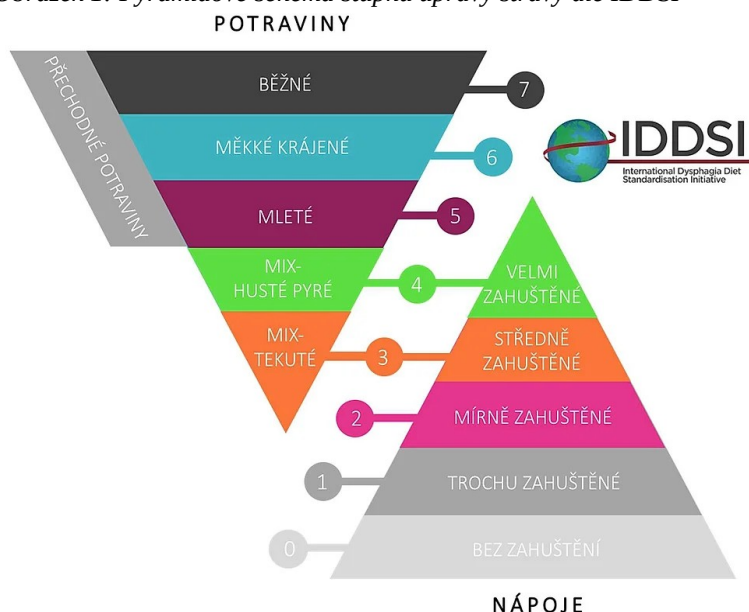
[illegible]

POTRAVINY

PŘECHODNÉ POTRAVINY

BĚŽNÉ 7

MĚKKÉ KRÁJENÉ 6

IDDSI
International Dysphagia Diet Standardisation Initiative

MLETÉ 5

MIX-HUSTÉ PYRÉ 4 VELMI ZAHUŠTĚNÉ

MIX-TEKUTÉ 3 STŘEDNĚ ZAHUŠTĚNÉ

2 MÍRNĚ ZAHUŠTĚNÉ

1 TROCHU ZAHUŠTĚNÉ

0 BEZ ZAHUŠTĚNÍ

NÁPOJE